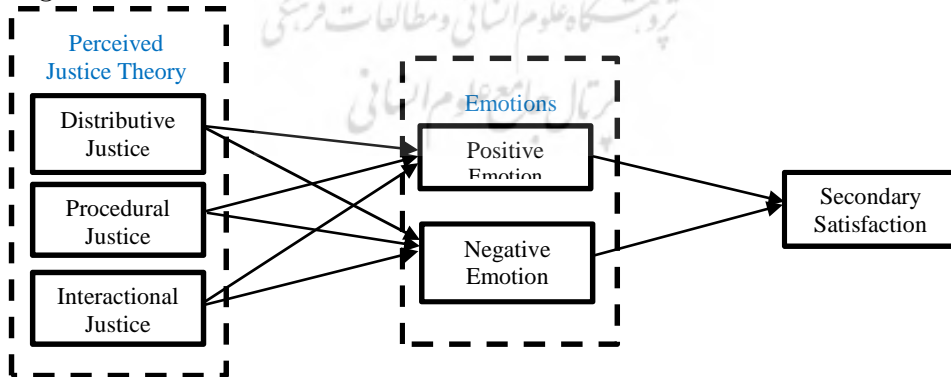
پژوهشگاه علوم انسانی و مطالعات فرهنگی
پرتال جامع علوم انسانی

Perceived Justice Theory

Distributive Justice

Procedural Justice

Interactional Justice

Emotions

Positive Emotion

Negative Emotion

Secondary Satisfaction